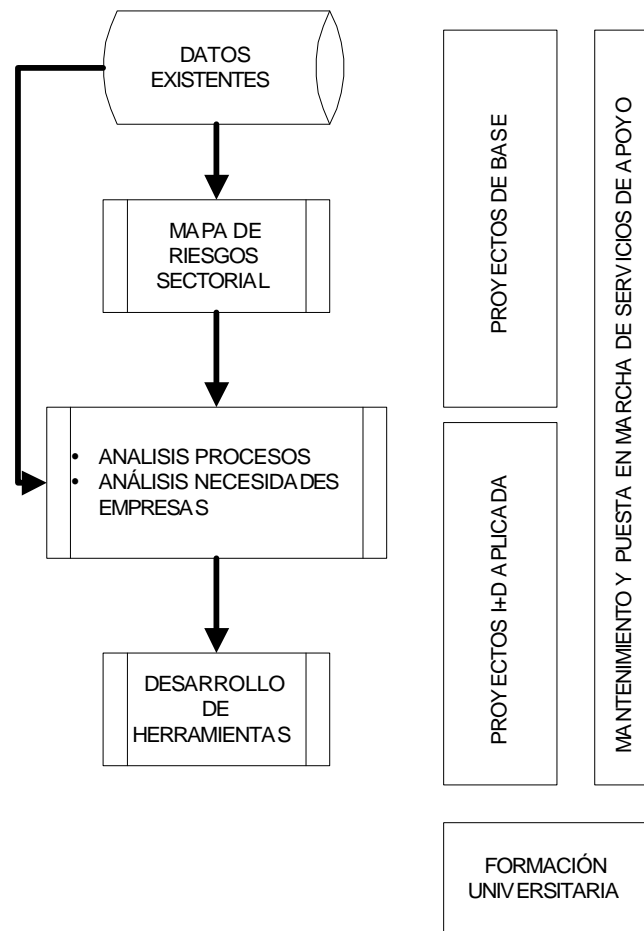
DATOS EXISTENTES

MAPA DE RIESGOS SECTORIAL

• ANALISIS PROCESOS
• ANÁLISIS NECESIDADES EMPRESAS

DESARROLLO DE HERRAMIENTAS

PROYECTOS DE BASE

PROYECTOS I+D APLICADA

MANTENIMIENTO Y PUESTA EN MARCHA DE SERVICIOS DE APOYO

FORMACIÓN UNIVERSITARIA